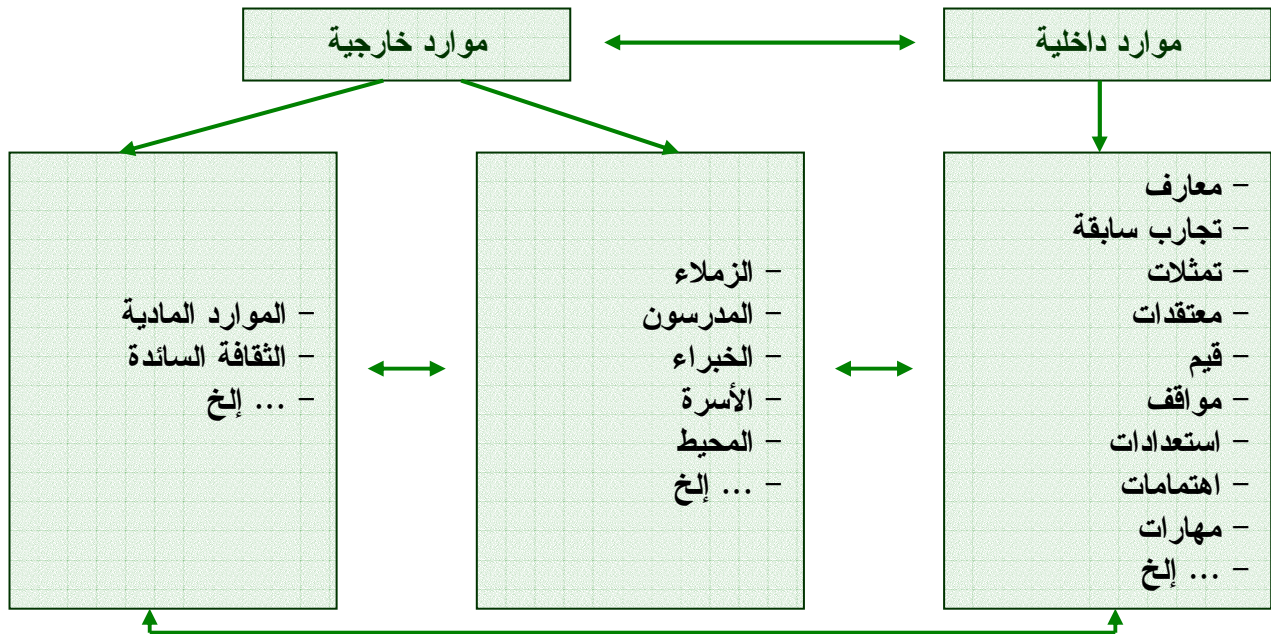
موارد داخلية

موارد خارجية

- معارف
- تجارب سابقة
- تمثلات
- معتقدات
- قيم
- مواقف
- استعدادات
- اهتمامات
- مهارات
- ... إلخ

- الزملاء
- المدرسون
- الخبراء
- الأسرة
- المحيط
- ... إلخ

- الموارد المادية
- الثقافة السائدة
- ... إلخ